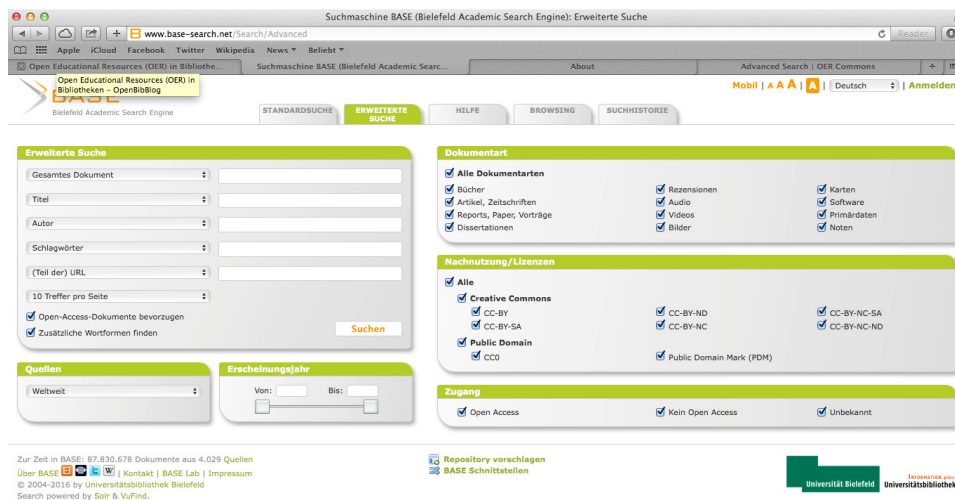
Suchmaschine BASE (Bielefeld Academic Search Engine): Erweiterte Suche

www.base-search.net/Search/Advanced

Reader

Apple iCloud Facebook Twitter Wikipedia News ▾ Beliebt ▾

Open Educational Resources (OER) in Bibliothe... | Suchmaschine BASE (Bielefeld Academic Searc... | About | Advanced Search | OER Commons

Open Educational Resources (OER) in Bibliotheken – OpenBibBlog

BASE
Bielefeld Academic Search Engine

Mobil | A A A | A | Deutsch | Anmelden

STANDARDSUCHE | ERWEITERTE SUCHE | HILFE | BROWSING | SUCHHISTORIE

Erweiterte Suche

Gesamtes Dokument
Titel
Autor
Schlagwörter
(Teil der) URL
10 Treffer pro Seite
Open-Access-Dokumente bevorzugen
Zusätzliche Wortformen finden
Suchen

Dokumentart

Alle Dokumentarten

| | | |
|---|---|---|
| Bücher | Rezensionen | Karten |
| Artikel, Zeitschriften | Audio | Software |
| Reports, Paper, Vorträge | Videos | Primärdaten |
| Dissertationen | Bilder | Noten |

Nachnutzung/Lizenzen

Alle
Creative Commons

| | | |
|---|---|---|
| CC-BY | CC-BY-ND | CC-BY-NC-SA |
| CC-BY-SA | CC-BY-NC | CC-BY-NC-ND |

Public Domain
CC0
Public Domain Mark (PDM)

Quellen
Weltweit

Erscheinungsjahr
Von: Bis:

Zugang
Open Access
Kein Open Access
Unbekannt

Zur Zeit in BASE: 87.830.678 Dokumente aus 4.029 Quellen
Über BASE | Kontakt | BASE Lab | Impressum
© 2004-2016 by Universitätsbibliothek Bielefeld
Search powered by Solr & VuFind.

Repository vorschlagen
BASE Schnittstellen

Universität Bielefeld
INFORMATION.plus
Universitätsbibliothek